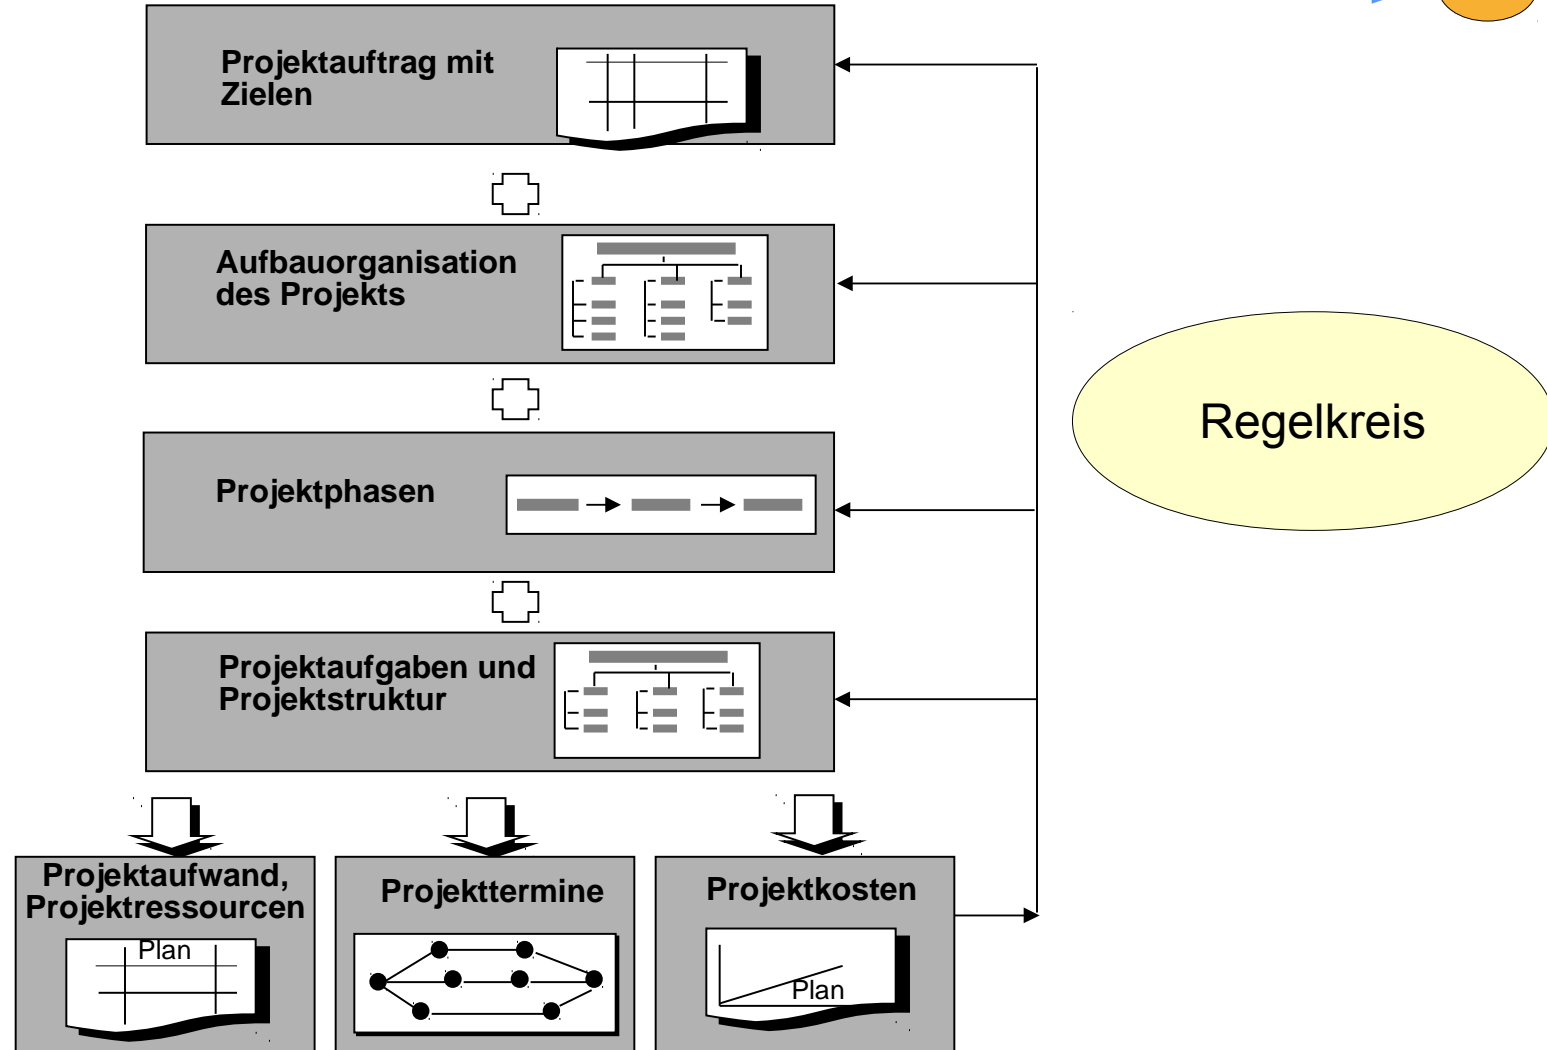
Projektauftrag mit Zielen

Aufbauorganisation des Projekts

Projektphasen

Projektaufgaben und Projektstruktur

Regelkreis

Projektaufwand, Projektressourcen

Plan

Projekttermine

Projektkosten

Plan